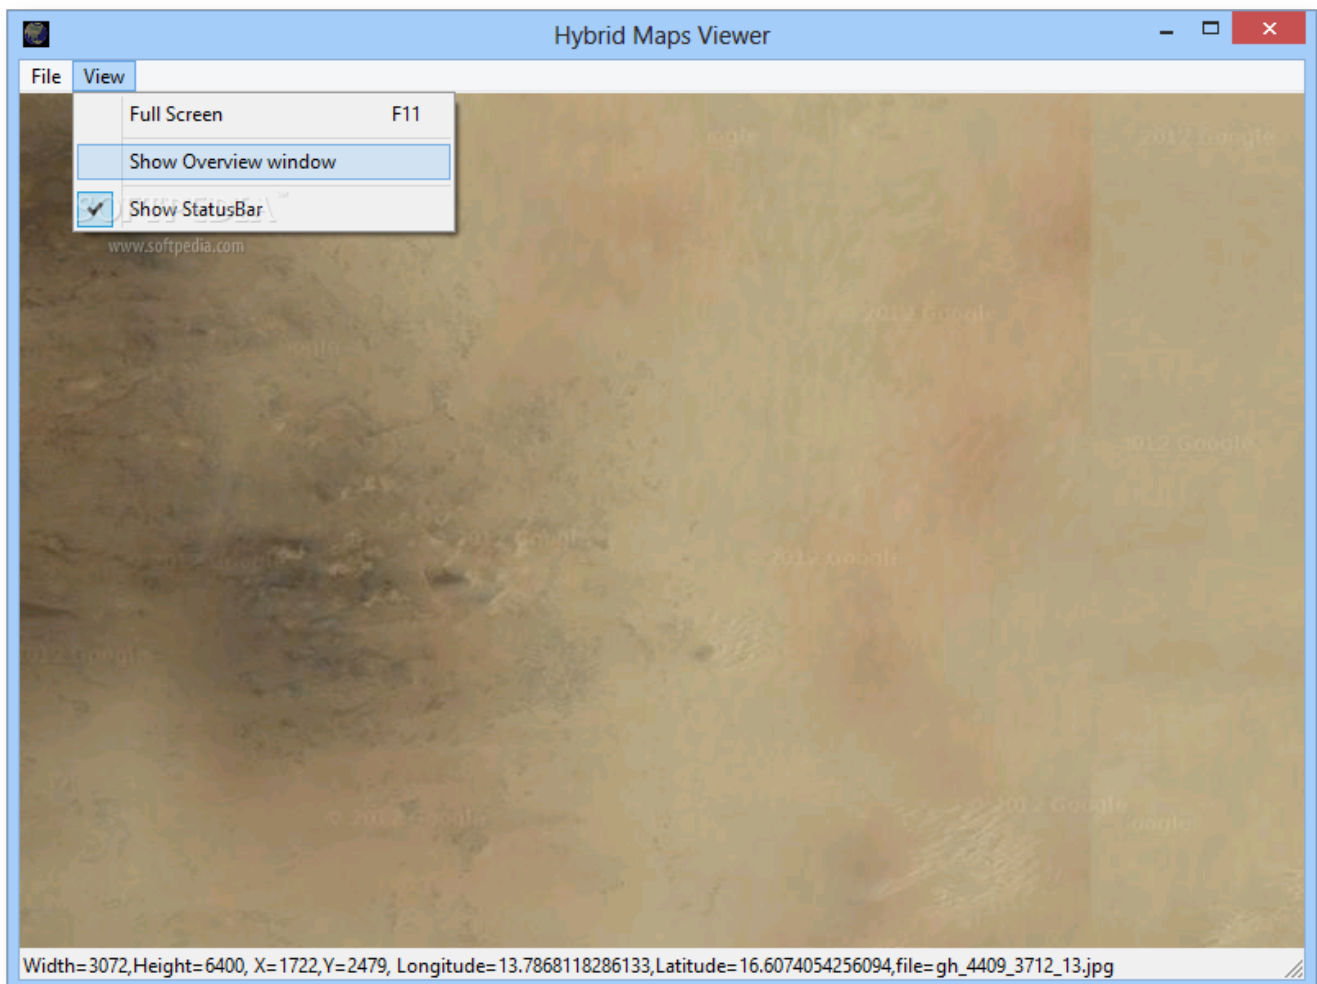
Hybrid Maps Viewer

File View

Full Screen F11

Show Overview window

Show StatusBar

www.softpedia.com

© 2012 Google

© 2012 Google

© 2012 Google

© 2012 Google

© 2012 Google

© 2012 Google

© 2012 Google

Width=3072,Height=6400, X=1722,Y=2479, Longitude=13.7868118286133,Latitude=16.6074054256094,file=gh_4409_3712_13.jpg